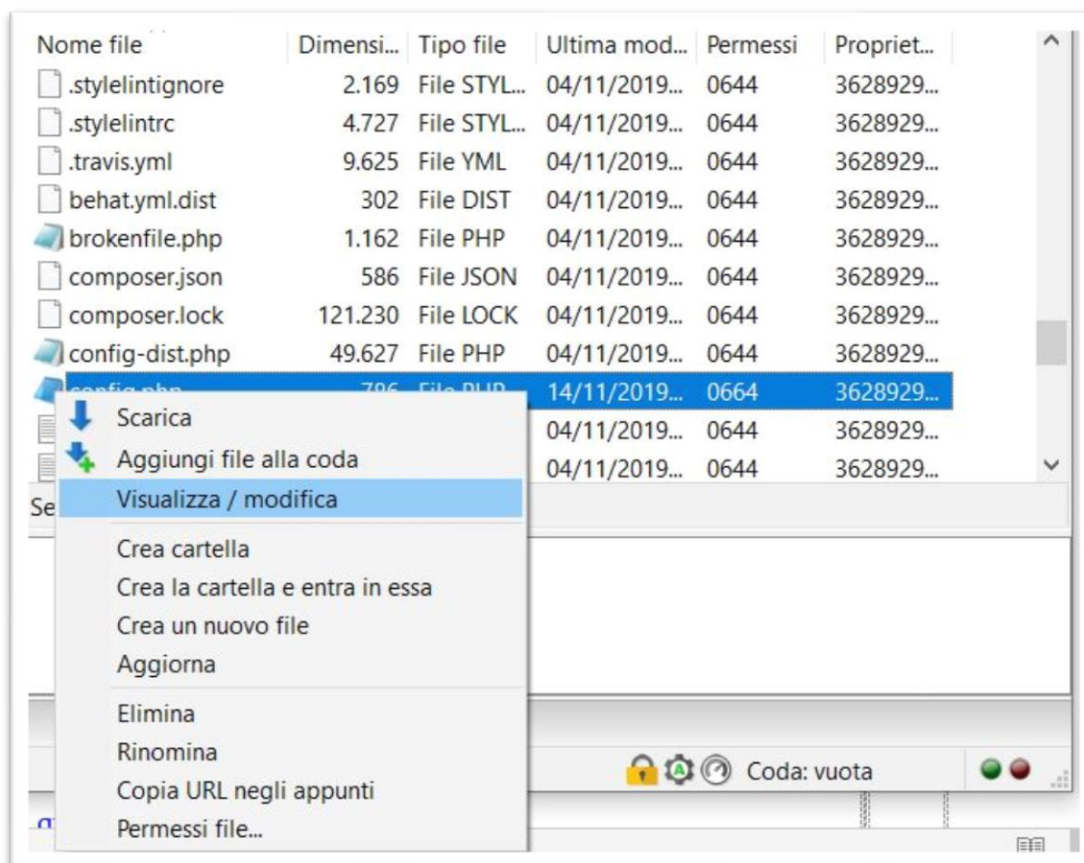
| Nome file | Dimensi... | Tipo file | Ultima mod... | Permessi | Propriet... |
|---|---|---|---|---|---|
| .stylelintignore | 2.169 | File STYL... | 04/11/2019... | 0644 | 3628929... |
| .stylelintrc | 4.727 | File STYL... | 04/11/2019... | 0644 | 3628929... |
| .travis.yml | 9.625 | File YML | 04/11/2019... | 0644 | 3628929... |
| behat.yml.dist | 302 | File DIST | 04/11/2019... | 0644 | 3628929... |
| brokenfile.php | 1.162 | File PHP | 04/11/2019... | 0644 | 3628929... |
| composer.json | 586 | File JSON | 04/11/2019... | 0644 | 3628929... |
| composer.lock | 121.230 | File LOCK | 04/11/2019... | 0644 | 3628929... |
| config-dist.php | 49.627 | File PHP | 04/11/2019... | 0644 | 3628929... |
| config.php | 786 | File PHP | 14/11/2019... | 0664 | 3628929... |
| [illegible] | | | 04/11/2019... | 0644 | 3628929... |
| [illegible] | | | 04/11/2019... | 0644 | 3628929... |

Se

Scarica
Aggiungi file alla coda
Visualizza / modifica
Crea cartella
Crea la cartella e entra in essa
Crea un nuovo file
Aggiorna
Elimina
Rinomina
Copia URL negli appunti
Permessi file...

Coda: vuota